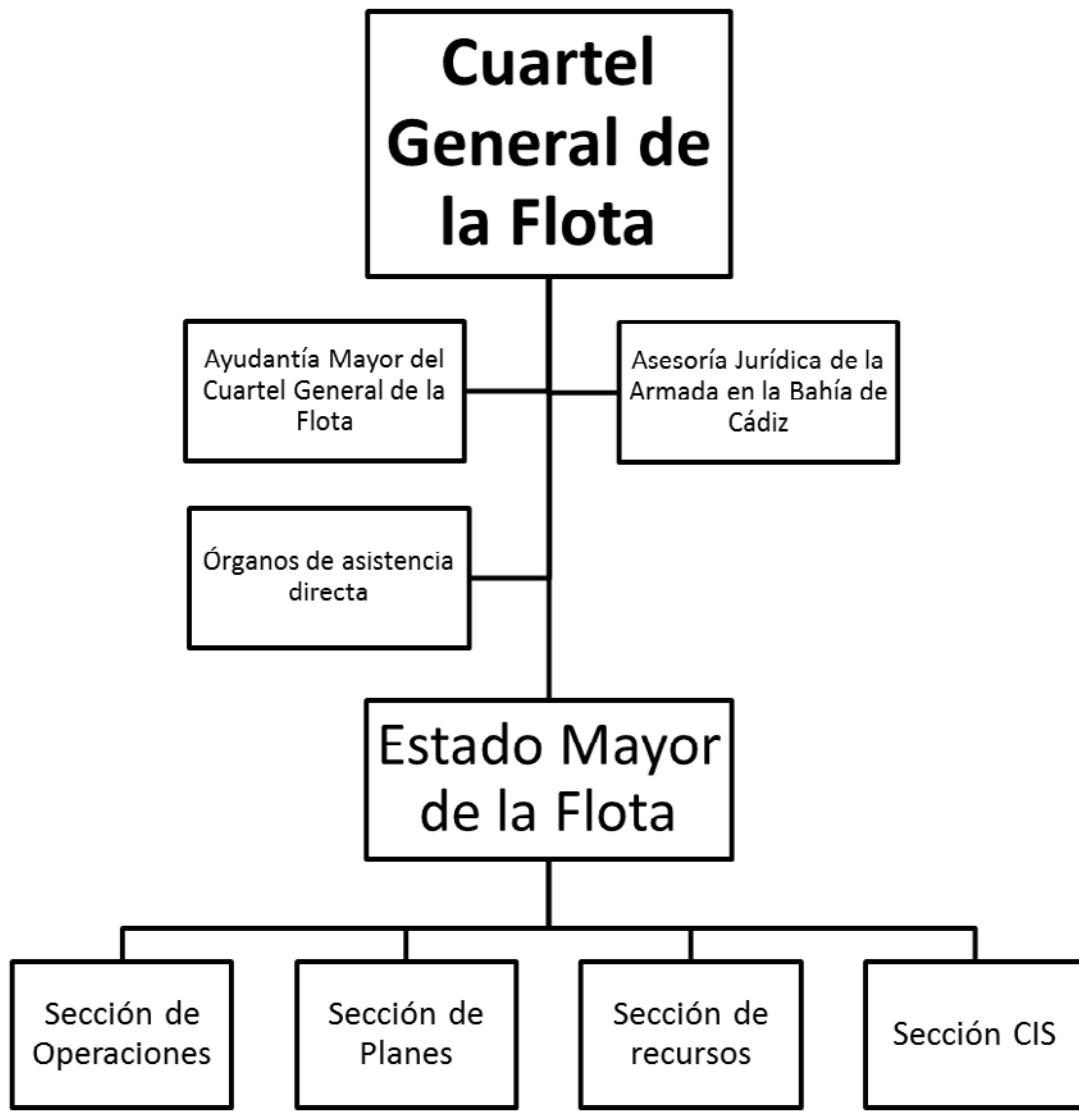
Cuartel General de la Flota

Ayudantía Mayor del Cuartel General de la Flota

Asesoría Jurídica de la Armada en la Bahía de Cádiz

Órganos de asistencia directa

Estado Mayor de la Flota

Sección de Operaciones

Sección de Planes

Sección de recursos

Sección CIS